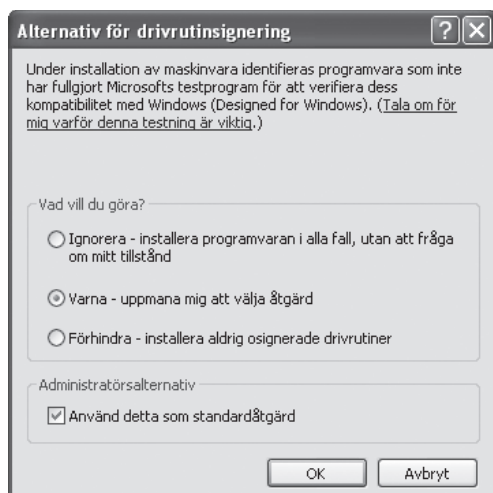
Alternativ för drivrutinsignering

Under installation av maskinvara identifieras programvara som inte har fullgjort Microsofts testprogram för att verifiera dess kompatibilitet med Windows (Designed for Windows). (Tala om för mig varför denna testning är viktig.)

Vad vill du göra?

Ignorera - installera programvaran i alla fall, utan att fråga om mitt tillstånd

Varna - uppmana mig att välja åtgärd

Förhindra - installera aldrig osignerade drivrutiner

Administratörsalternativ

Använd detta som standardåtgärd

OK

Avbryt